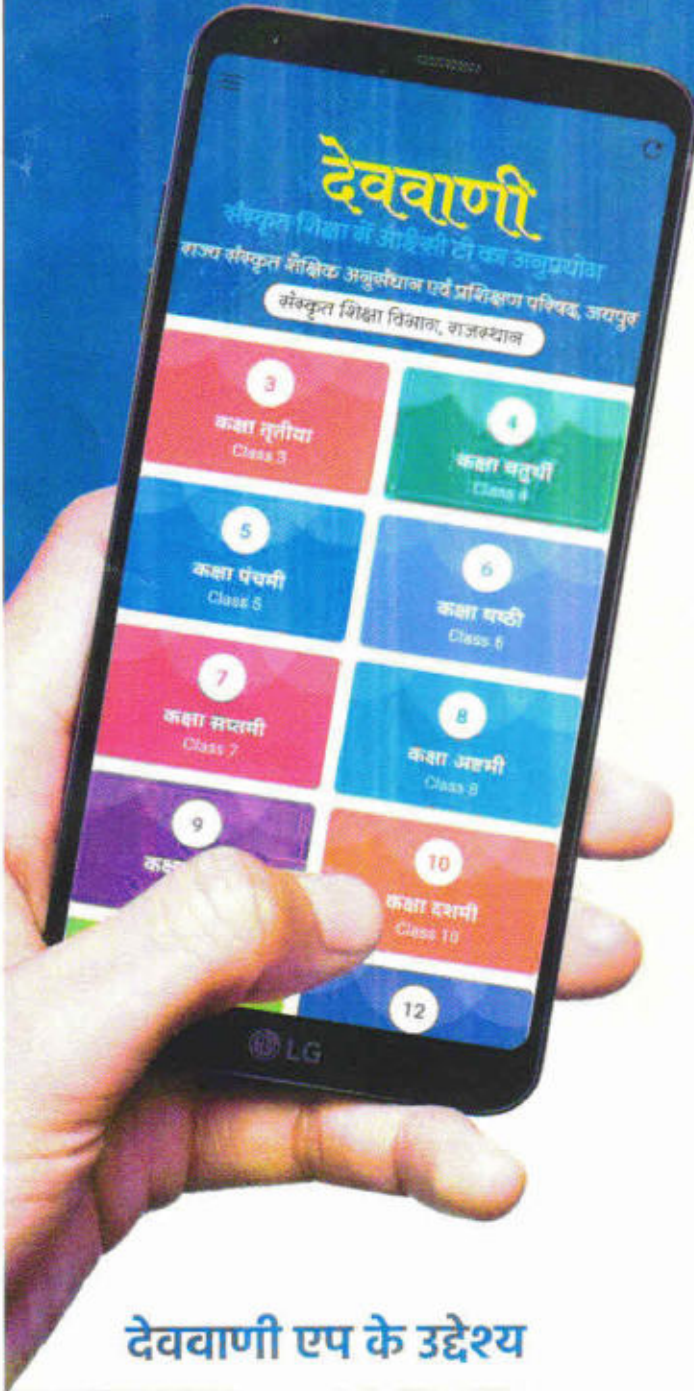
देववाणी
संस्कृत शिक्षा में आईसीटी का अनुप्रयोग
राज्य संस्कृत शैक्षिक अनुसंधान एवं प्रशिक्षण परिषद्, जयपुर
संस्कृत शिक्षा विभाग, राजस्थान

3
कक्षा तृतीया
Class 3

4
कक्षा चतुर्थी
Class 4

5
कक्षा पंचमी
Class 5

6
कक्षा षष्ठी
Class 6

7
कक्षा सप्तमी
Class 7

8
कक्षा अष्टमी
Class 8

9
कक्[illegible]

10
कक्षा दशमी
Class 10

12

LG

देववाणी एप के उद्देश्य